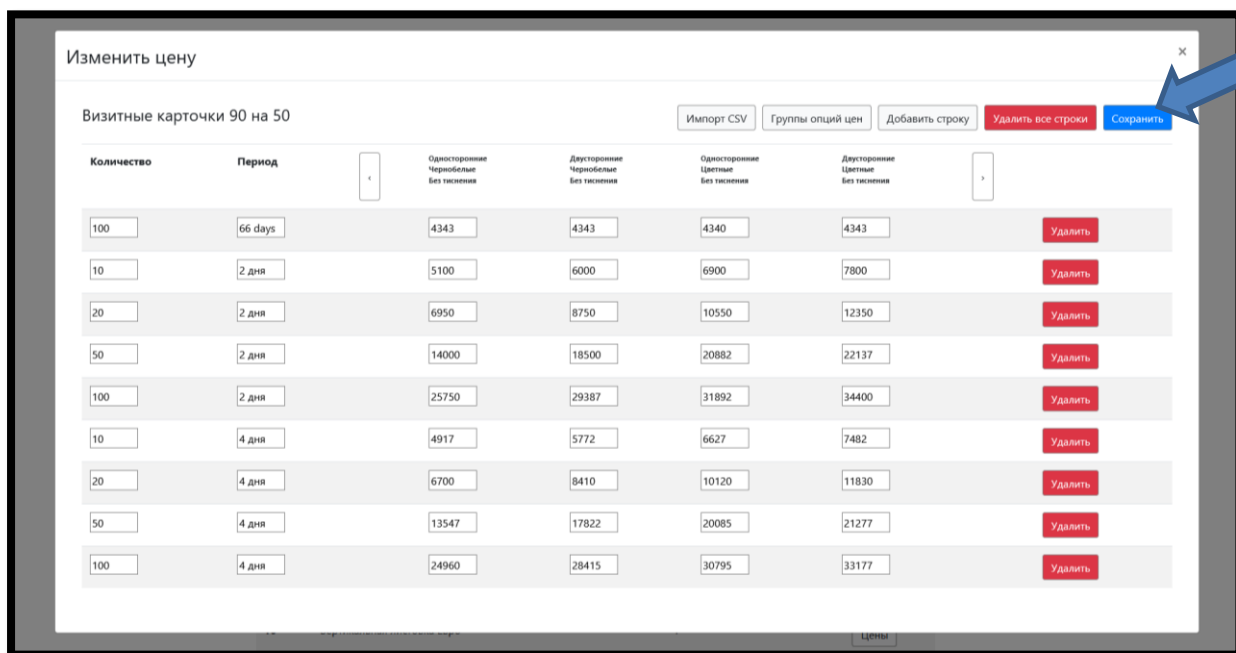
Изменить цену

×

Визитные карточки 90 на 50

Импорт CSV | Группы опций цен | Добавить строку | Удалить все строки | Сохранить

| Количество | Период | ‹ | Односторонние Чернобелые Без тиснения | Двусторонние Чернобелые Без тиснения | Односторонние Цветные Без тиснения | Двусторонние Цветные Без тиснения | › | |
|---|---|---|---|---|---|---|---|---|
| 100 | 66 days | | 4343 | 4343 | 4340 | 4343 | | Удалить |
| 10 | 2 дня | | 5100 | 6000 | 6900 | 7800 | | Удалить |
| 20 | 2 дня | | 6950 | 8750 | 10550 | 12350 | | Удалить |
| 50 | 2 дня | | 14000 | 18500 | 20882 | 22137 | | Удалить |
| 100 | 2 дня | | 25750 | 29387 | 31892 | 34400 | | Удалить |
| 10 | 4 дня | | 4917 | 5772 | 6627 | 7482 | | Удалить |
| 20 | 4 дня | | 6700 | 8410 | 10120 | 11830 | | Удалить |
| 50 | 4 дня | | 13547 | 17822 | 20085 | 21277 | | Удалить |
| 100 | 4 дня | | 24960 | 28415 | 30795 | 33177 | | Удалить |

Цены